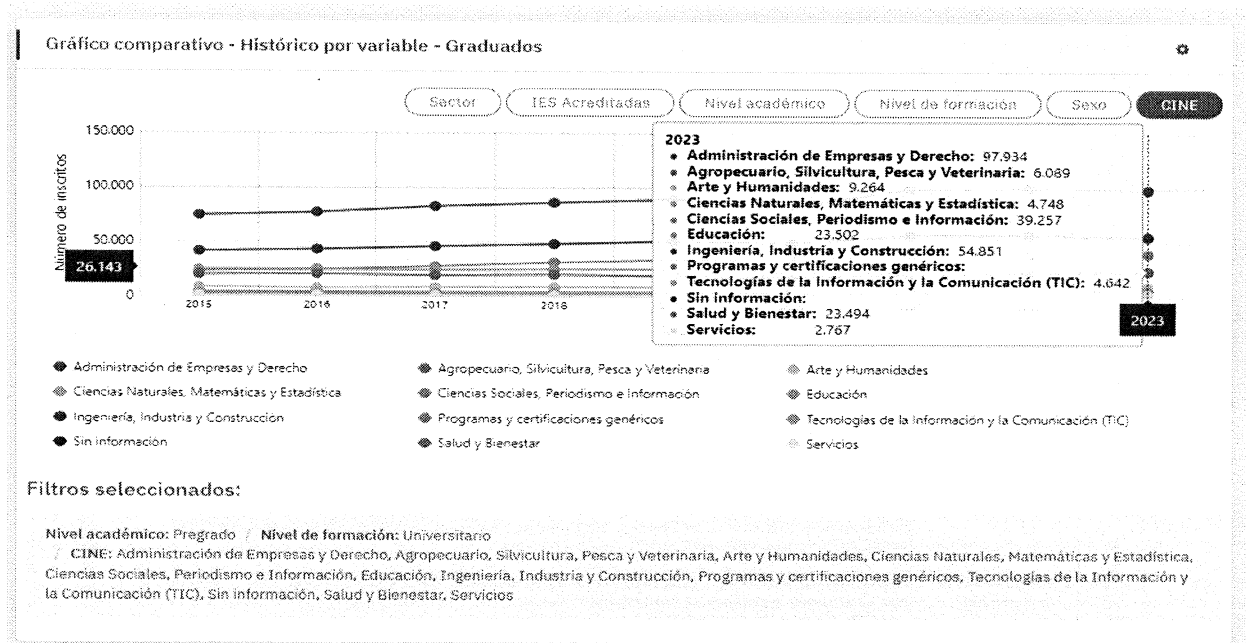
Gráfico comparativo - Histórico por variable - Graduados

Sector | IES Acreditadas | Nivel académico | Nivel de formación | Sexo | CINE

150.000
100.000
50.000
0
Número de inscritos
26.143
2015 2016 2017 2018
2023

2023
• Administración de Empresas y Derecho: 97.934
• Agropecuario, Silvicultura, Pesca y Veterinaria: 6.089
• Arte y Humanidades: 9.264
• Ciencias Naturales, Matemáticas y Estadística: 4.748
• Ciencias Sociales, Periodismo e Información: 39.257
• Educación: 23.502
• Ingeniería, Industria y Construcción: 54.851
• Programas y certificaciones genéricos:
• Tecnologías de la Información y la Comunicación (TIC): 4.642
• Sin información:
• Salud y Bienestar: 23.494
• Servicios: 2.767

Administración de Empresas y Derecho
Agropecuario, Silvicultura, Pesca y Veterinaria
Arte y Humanidades
Ciencias Naturales, Matemáticas y Estadística
Ciencias Sociales, Periodismo e Información
Educación
Ingeniería, Industria y Construcción
Programas y certificaciones genéricos
Tecnologías de la Información y la Comunicación (TIC)
Sin información
Salud y Bienestar
Servicios

Filtros seleccionados:

Nivel académico: Pregrado / Nivel de formación: Universitario / CINE: Administración de Empresas y Derecho, Agropecuario, Silvicultura, Pesca y Veterinaria, Arte y Humanidades, Ciencias Naturales, Matemáticas y Estadística, Ciencias Sociales, Periodismo e Información, Educación, Ingeniería, Industria y Construcción, Programas y certificaciones genéricos, Tecnologías de la Información y la Comunicación (TIC), Sin información, Salud y Bienestar, Servicios